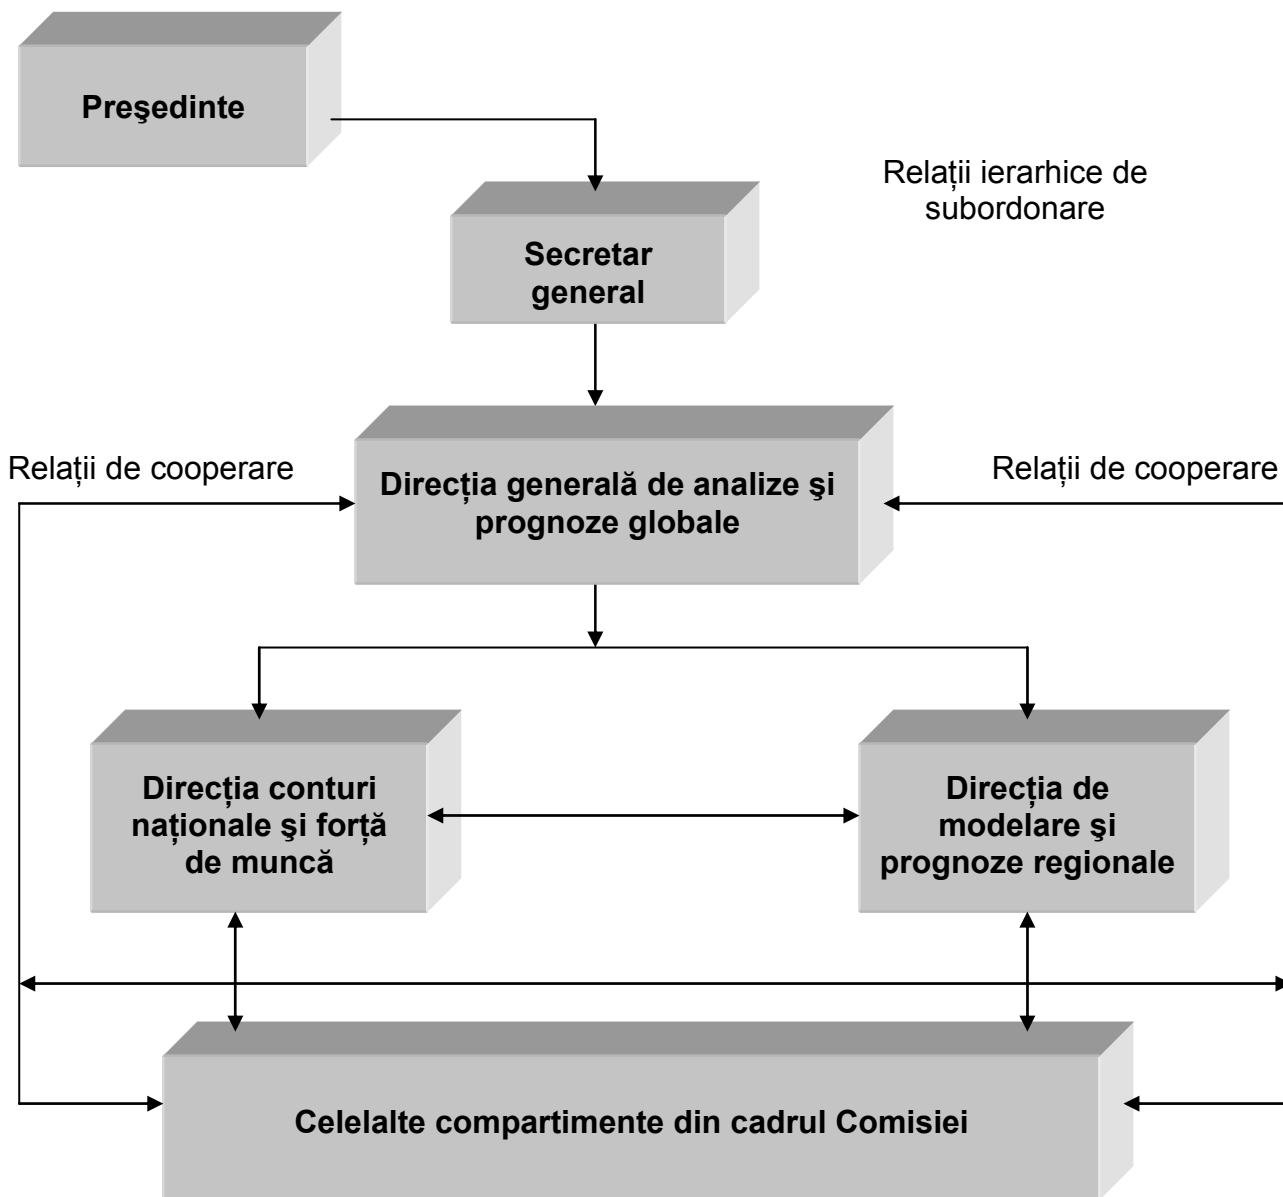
Preşedinte

Relații ierarhice de subordonare

Secretar general

Relații de cooperare

Direcția generală de analize şi prognoze globale

Relații de cooperare

Direcția conturi naționale şi forță de muncă

Direcția de modelare şi prognoze regionale

Celelalte compartimente din cadrul Comisiei